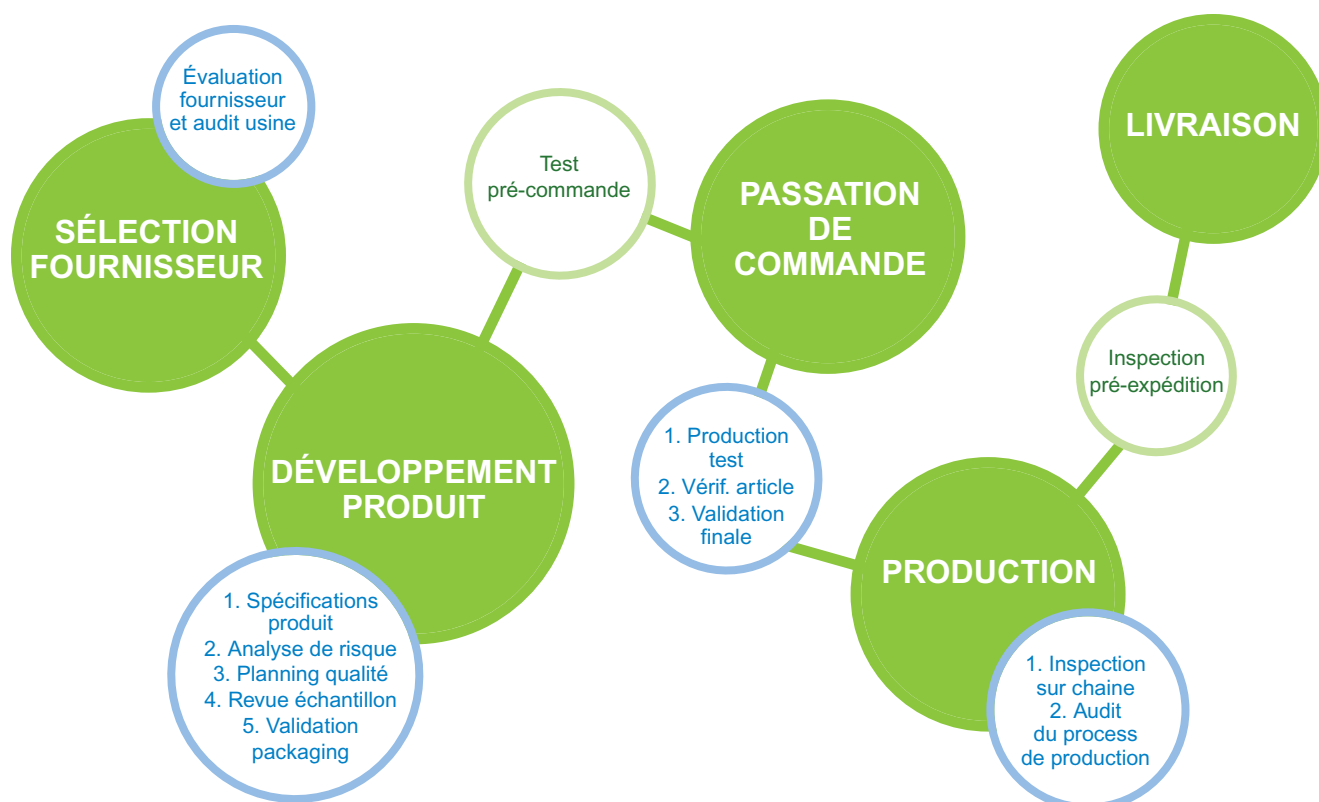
Évaluation fournisseur et audit usine

SÉLECTION FOURNISSEUR

Test pré-commande

PASSATION DE COMMANDE

LIVRAISON

DÉVELOPPEMENT PRODUIT

1. Spécifications produit
2. Analyse de risque
3. Planning qualité
4. Revue échantillon
5. Validation packaging

1. Production test
2. Vérif. article
3. Validation finale

Inspection pré-expédition

PRODUCTION

1. Inspection sur chaine
2. Audit du process de production